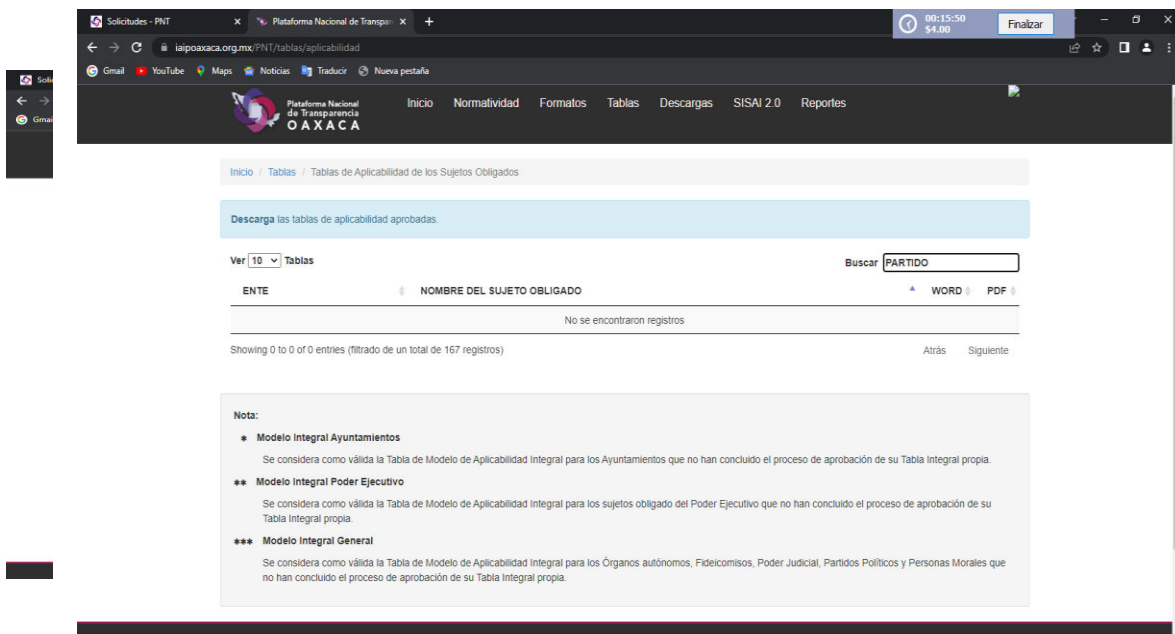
Solicitudes - PNT
Plataforma Nacional de Transpar
00:15:50
$4.00
Finalizar
iaipoaxaca.org.mx/PNT/tablas/aplicabilidad
Gmail YouTube Maps Noticias Traducir Nueva pestaña
Soli
Gmai

Plataforma Nacional de Transparencia OAXACA
Inicio Normatividad Formatos Tablas Descargas SISAI 2.0 Reportes

Inicio / Tablas / Tablas de Aplicabilidad de los Sujetos Obligados

Descarga las tablas de aplicabilidad aprobadas.

Ver 10 Tablas
Buscar PARTIDO

| ENTE | NOMBRE DEL SUJETO OBLIGADO | WORD | PDF |
|---|---|---|---|
| | No se encontraron registros | | |

Showing 0 to 0 of 0 entries (filtrado de un total de 167 registros)
Atrás Siguiente

Nota:
* Modelo Integral Ayuntamientos
Se considera como válida la Tabla de Modelo de Aplicabilidad Integral para los Ayuntamientos que no han concluido el proceso de aprobación de su Tabla Integral propia.
** Modelo Integral Poder Ejecutivo
Se considera como válida la Tabla de Modelo de Aplicabilidad Integral para los sujetos obligado del Poder Ejecutivo que no han concluido el proceso de aprobación de su Tabla Integral propia.
*** Modelo Integral General
Se considera como válida la Tabla de Modelo de Aplicabilidad Integral para los Órganos autónomos, Fideicomisos, Poder Judicial, Partidos Políticos y Personas Morales que no han concluido el proceso de aprobación de su Tabla Integral propia.